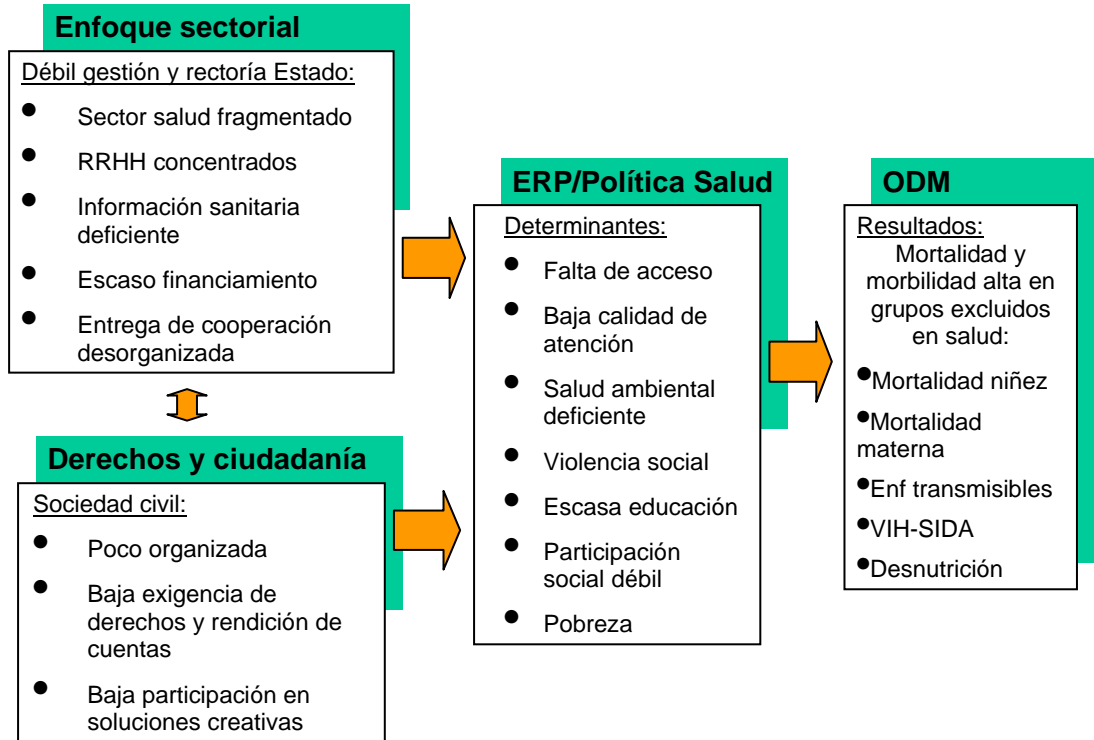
Enfoque sectorial

Débil gestión y rectoría Estado:

- Sector salud fragmentado
- RRHH concentrados
- Información sanitaria deficiente
- Escaso financiamiento
- Entrega de cooperación desorganizada

Derechos y ciudadanía

Sociedad civil:

- Poco organizada
- Baja exigencia de derechos y rendición de cuentas
- Baja participación en soluciones creativas

ERP/Política Salud

Determinantes:

- Falta de acceso
- Baja calidad de atención
- Salud ambiental deficiente
- Violencia social
- Escasa educación
- Participación social débil
- Pobreza

ODM

Resultados:
Mortalidad y morbilidad alta en grupos excluidos en salud:

- Mortalidad niñez
- Mortalidad materna
- Enf transmisibles
- VIH-SIDA
- Desnutrición